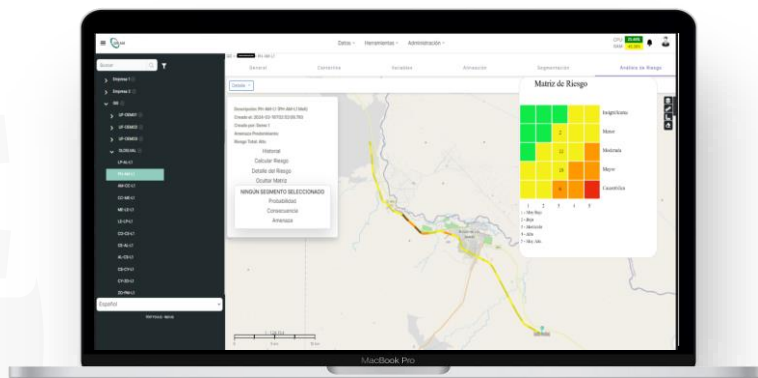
Datos · Herramientas · Administración ·

Buscar

General
Cabecera
Variables
Afectación
Segmentación
Análisis de Riesgo

Historial
Calcular Riesgo
Detalle del Riesgo
Ocultar Matriz
NINGÚN SEGMENTO SELECCIONADO
Probabilidad
Consecuencia
Amenaza

Matriz de Riesgo

Insignificante
Menor
Moderada
Mayor
Catastrófica

1 2 3 4 5

Español

MacBook Pro